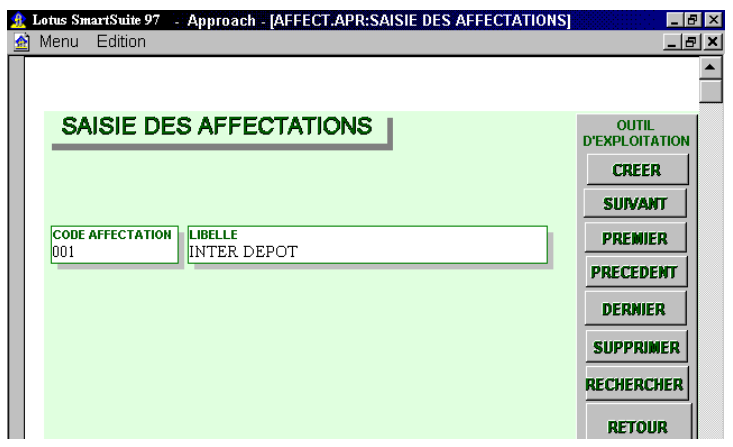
Lotus SmartSuite 97 - Approach - [AFFECT.APR:SAISIE DES AFFECTATIONS]

Menu Edition

SAISIE DES AFFECTATIONS

OUTIL D'EXPLOITATION

CREER

SUIVANT

PREMIER

PRECEDENT

DERNIER

SUPPRIMER

RECHERCHER

RETOUR

CODE AFFECTATION
001

LIBELLE
INTER DEPOT